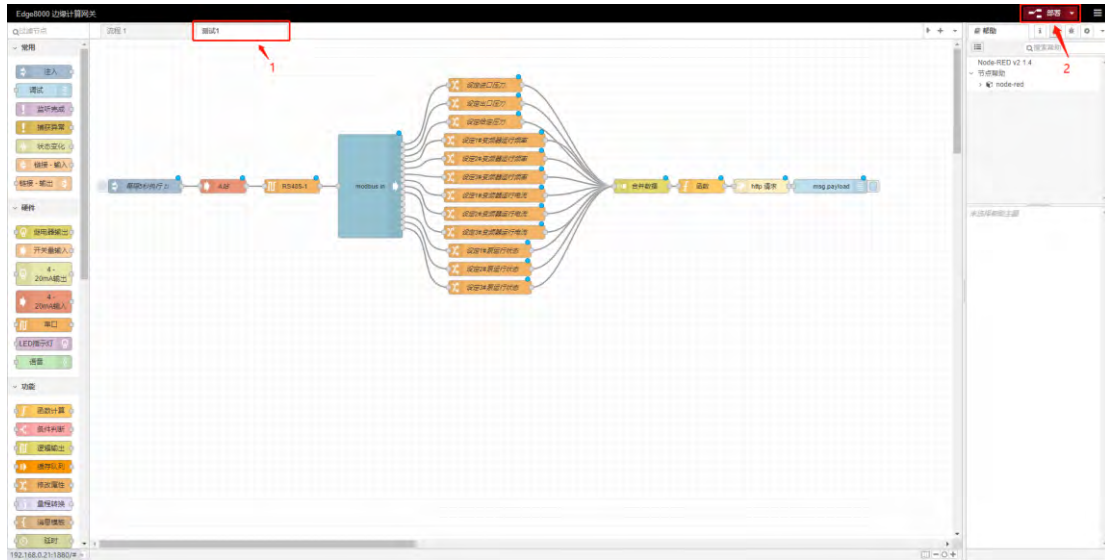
Edge8000 边缘计算网关

部署

过滤节点

流程 1

测试1

1

2

帮助

i

搜索帮助

Node-RED v2.1.4

节点帮助

node-red

未选择帮助主题

常用

注入

调试

监听完成

捕获异常

状态变化

链接 - 输入

链接 - 输出

硬件

继电器输出

开关量输入

4-20mA输出

4-20mA输入

串口

LED指示灯

语音

功能

函数计算

条件判断

逻辑输出

通用队列

修改属性

量程转换

流量模拟

延时

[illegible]

438

RS485-1

modbus in

设定出口压力

设定出口压力

设定储水压力

设定1#变频器运行频率

设定2#变频器运行频率

设定3#变频器运行频率

设定1#变频器运行电流

设定2#变频器运行电流

设定3#变频器运行电流

设定1#泵运行状态

设定2#泵运行状态

设定3#泵运行状态

合并数据

函数

http 请求

msg.payload

192.168.0.21:1880/#